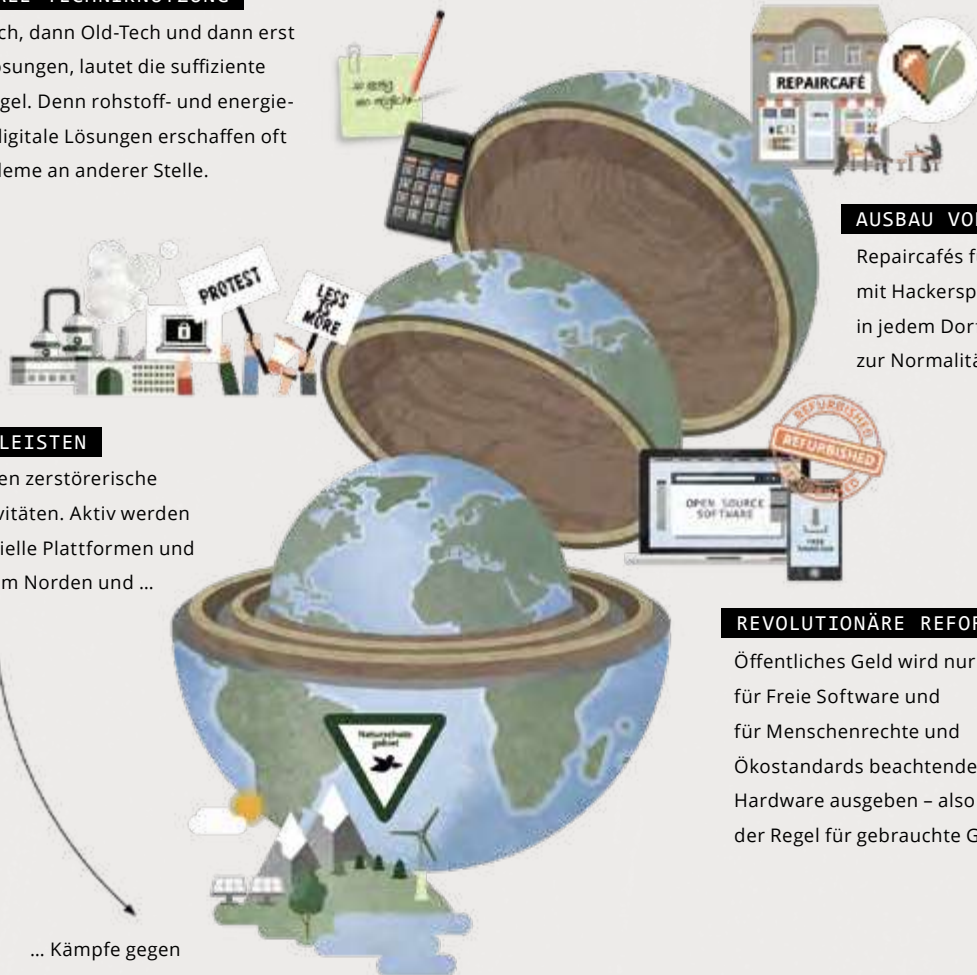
ch, dann Old-Tech und dann erst ösungen, lautet die suffiziente gel. Denn rohstoff- und energiedigitale Lösungen erschaffen oft leme an anderer Stelle.

so wenig wie möglich

REPAIRCAFÉ

AUSBAU VO

Repaircafés f mit Hackersp in jedem Dor zur Normalitä

PROTEST

LESS IS MORE

LEISTEN

en zerstörerische vitäten. Aktiv werden ielle Plattformen und m Norden und …

REFURBISHED

REFURBISHED

REFURBISHED

OPEN SOURCE SOFTWARE

FREE

REVOLUTIONÄRE REFOR

Öffentliches Geld wird nur für Freie Software und für Menschenrechte und Ökostandards beachtende Hardware ausgeben – also der Regel für gebrauchte G

Naturschutzgebiet

… Kämpfe gegen